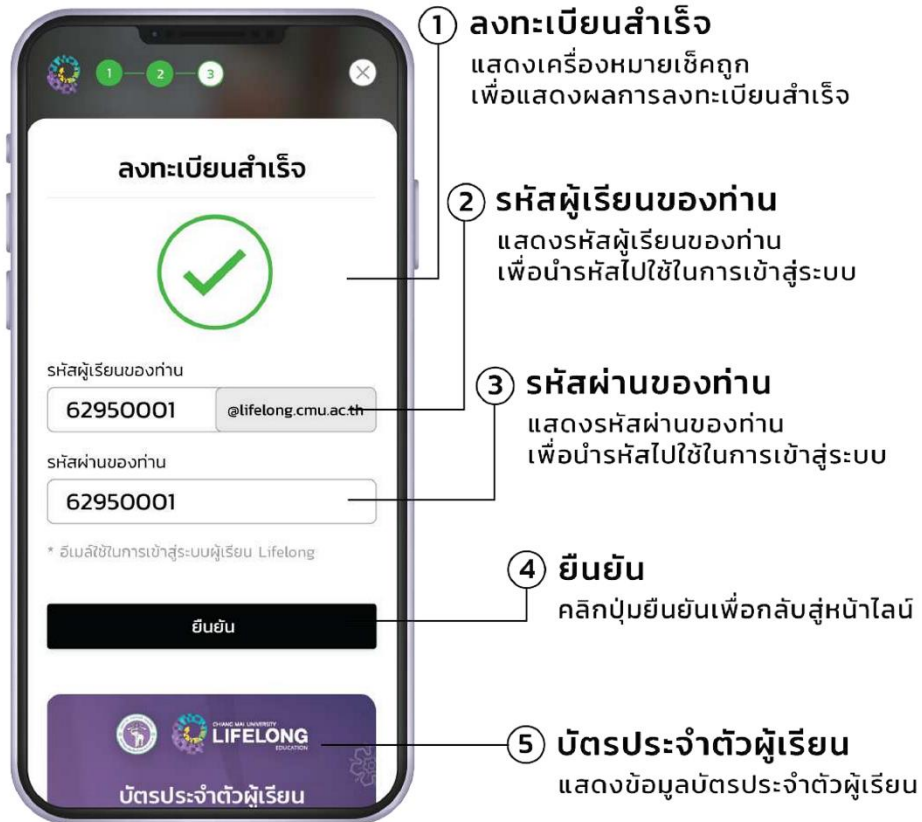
1 2 3

ลงทะเบียนสำเร็จ

รหัสผู้เรียนของท่าน

62950001 @lifelong.cmu.ac.th

รหัสผ่านของท่าน

62950001

* อีเมลใช้ในการเข้าสู่ระบบผู้เรียน Lifelong

ยืนยัน

CHIANG MAI UNIVERSITY LIFELONG EDUCATION

บัตรประจำตัวผู้เรียน

① ลงทะเบียนสำเร็จ
แสดงเครื่องหมายเช็คถูก เพื่อแสดงผลการลงทะเบียนสำเร็จ

② รหัสผู้เรียนของท่าน
แสดงรหัสผู้เรียนของท่าน เพื่อนำรหัสไปใช้ในการเข้าสู่ระบบ

③ รหัสผ่านของท่าน
แสดงรหัสผ่านของท่าน เพื่อนำรหัสไปใช้ในการเข้าสู่ระบบ

④ ยืนยัน
คลิกปุ่มยืนยันเพื่อกลับสู่หน้าไลน์

⑤ บัตรประจำตัวผู้เรียน
แสดงข้อมูลบัตรประจำตัวผู้เรียน